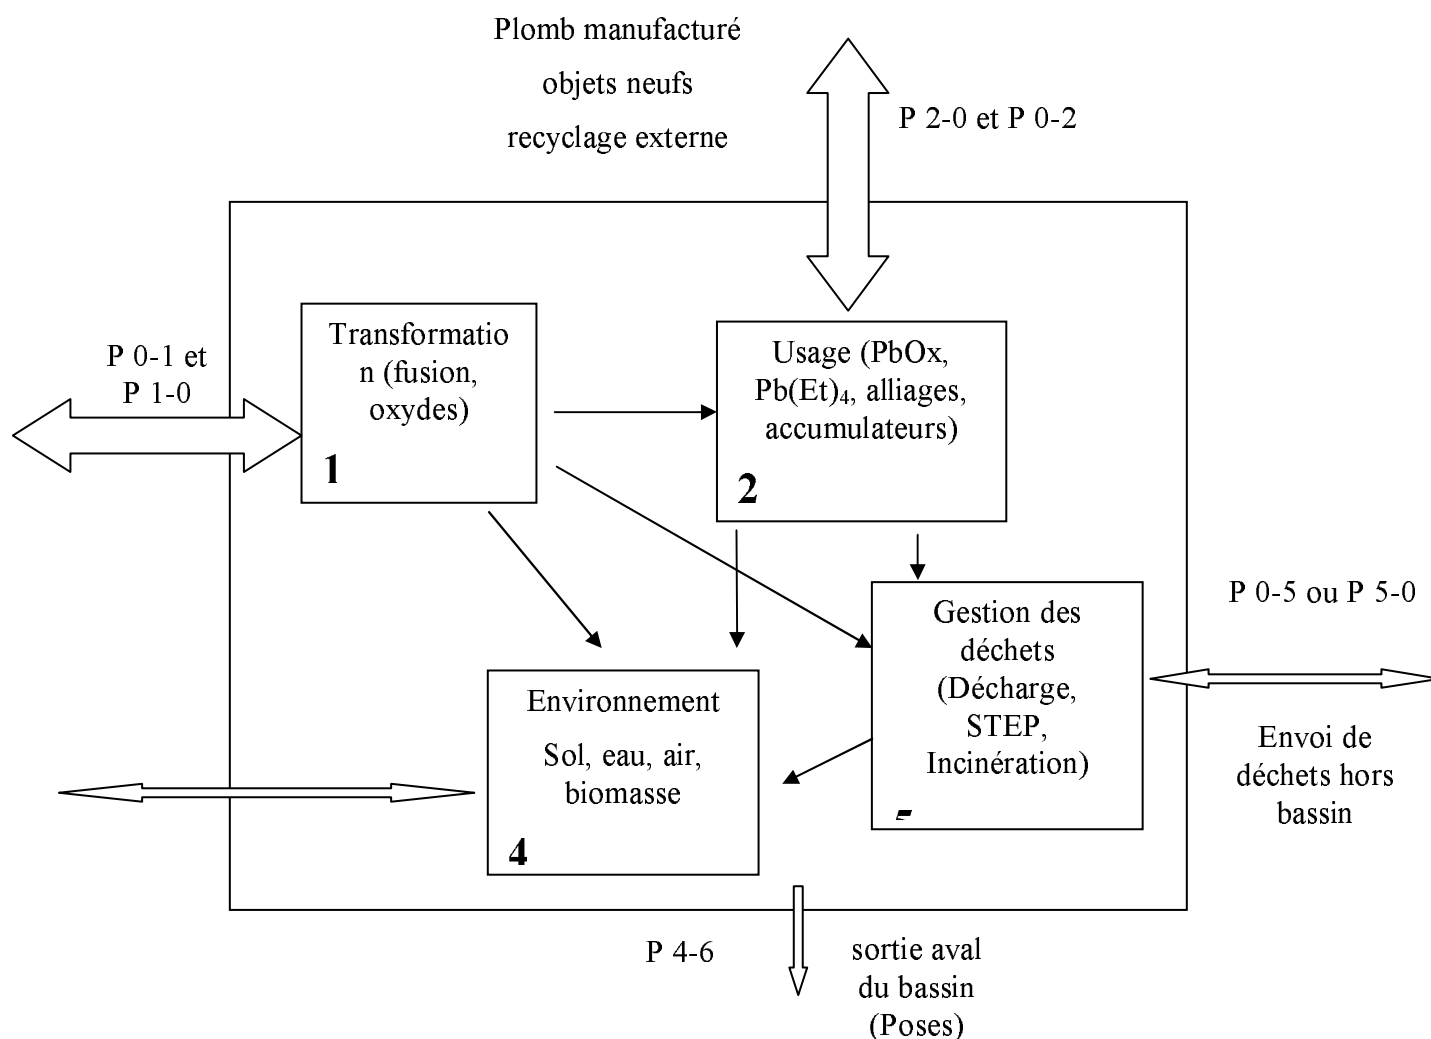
Plomb manufacturé
objets neufs
recyclage externe

P 2-0 et P 0-2

P 0-1 et
P 1-0

Transformation (fusion, oxydes)

1

Usage (PbOx, Pb(Et)$_4$, alliages, accumulateurs)

2

P 0-5 ou P 5-0

Gestion des déchets (Décharge, STEP, Incinération)

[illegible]

Envoi de déchets hors bassin

Environnement

Sol, eau, air, biomasse

4

P 4-6

sortie aval du bassin (Poses)